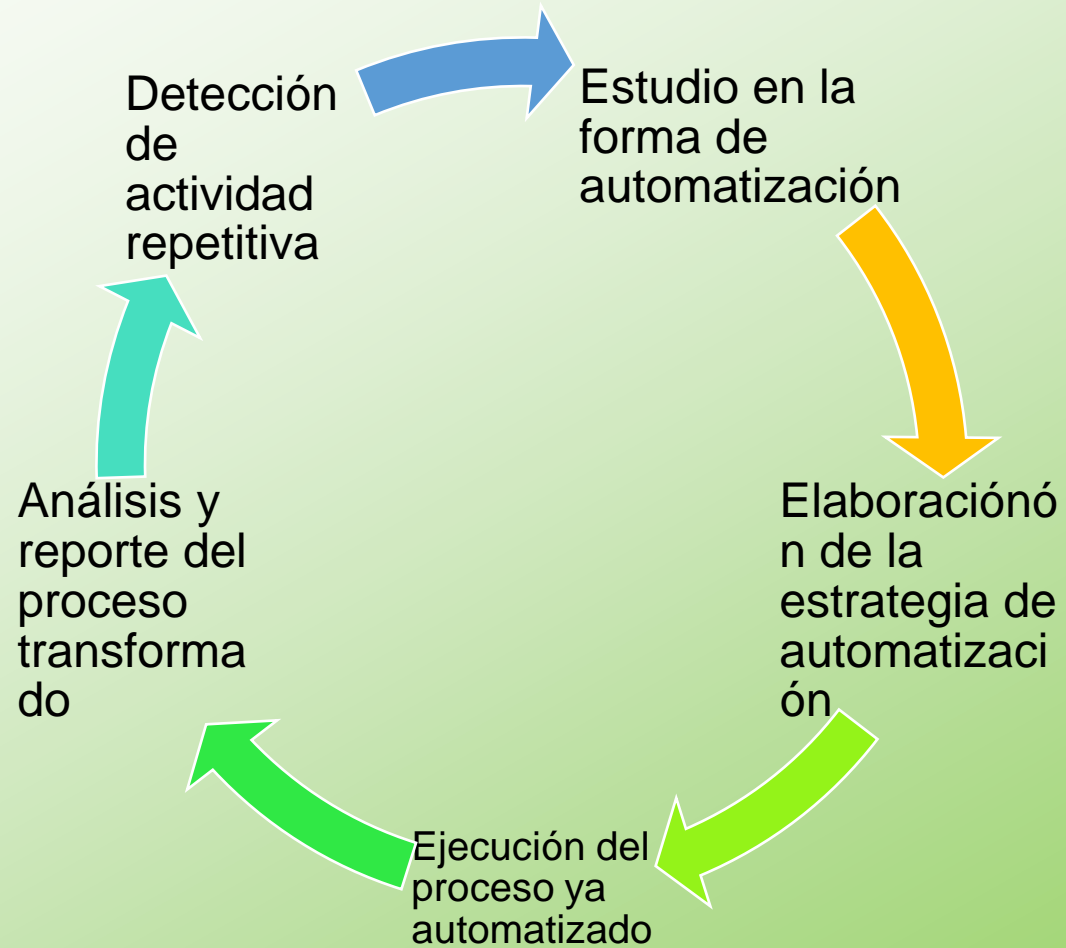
Detección de actividad repetitiva

Estudio en la forma de automatización

Elaboraciónón de la estrategia de automatización

Ejecución del proceso ya automatizado

Análisis y reporte del proceso transformado